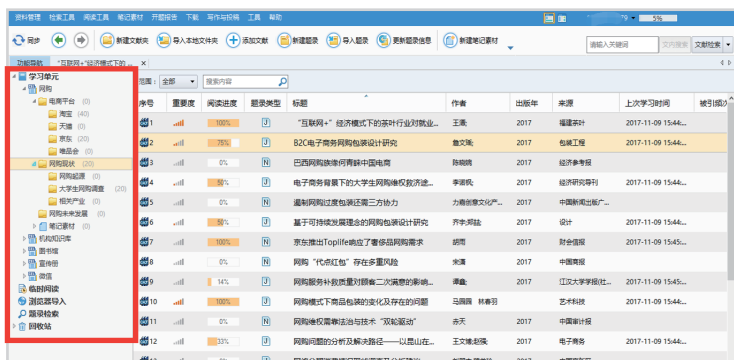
资料管理 检索工具 阅读工具 笔记素材 开题报告 下载 写作与投稿 工具 帮助 5%

同步 新建文献夹 导入本地文件夹 添加文献 新建题录 导入题录 更新题录信息 新建笔记素材 请输入关键词 文内搜索 文献检索

功能导航 "互联网+"经济模式下的...

范围: 全部 搜索内容

学习单元
网购
电商平台 (0)
淘宝 (40)
天猫 (0)
京东 (20)
唯品会 (0)
网购现状 (20)
网购超源 (0)
大学生网购调查 (20)
相关产业 (0)
网购未来发展 (0)
笔记素材 (0)
机构知识库
番书馆
宣传册
微信
临时阅读
浏览器导入
题录检索
回收站

| 序号 | 重要度 | 阅读进度 | 题录类型 | 标题 | 作者 | 出版年 | 来源 | 上次学习时间 | 被引频次 |
|---|---|---|---|---|---|---|---|---|---|
| 1 | | 100% | J | "互联网+"经济模式下的茶叶行业对就业... | 王苇 | 2017 | 福建茶叶 | 2017-11-09 15:44:... | |
| 2 | | 75% | J | B2C电子商务网购包装设计研究 | 黄文苑 | 2017 | 包装工程 | 2017-11-09 15:44:... | |
| 3 | | 0% | N | 巴西网购族推何青睐中国电商 | 陈晓晓 | 2017 | 经济参考报 | | |
| 4 | | 50% | J | 电子商务背景下的大学生网购维权放济途... | 李诗锐 | 2017 | 经济研究导刊 | 2017-11-09 15:44:... | |
| 5 | | 0% | N | 遏制网购过度包装还需三方协力 | 力者俗家网办 | 2017 | 中国新闻出版广... | 2017-11-09 15:44:... | |
| 6 | | 50% | J | 基于可持续发展理念的网购包装设计研究 | 齐宇;郑喆 | 2017 | 设计 | 2017-11-09 15:44:... | |
| 7 | | 0% | N | 京东推出Toplife瞄立了奢侈品网购需求 | 胡雨 | 2017 | 财会借报 | 2017-11-09 15:44:... | |
| 8 | | 0% | N | 网购"代点红包"存在多重风险 | 朱清 | 2017 | 中国商报 | 2017-11-09 15:44:... | |
| 9 | | 14% | J | 网购服务补救质量对顾客二次满意的影响... | 谭鑫 | 2017 | 江汉大学学报(社... | 2017-11-09 15:44:... | |
| 10 | | 100% | J | 网购模式下商品包装的变化及存在的问题 | 马隗隗 林春羽 | 2017 | 艺术科技 | 2017-11-09 15:44:... | |
| 11 | | 0% | N | 网购维权需事法治与技术"双轮驱动" | 赤天 | 2017 | 中国审计报 | | |
| 12 | | 50% | J | 网购问题的分析及解决路径——以昆山在... | 王文婷;赵强 | 2017 | 中国商务 | 2017-11-09 15:44:... | |